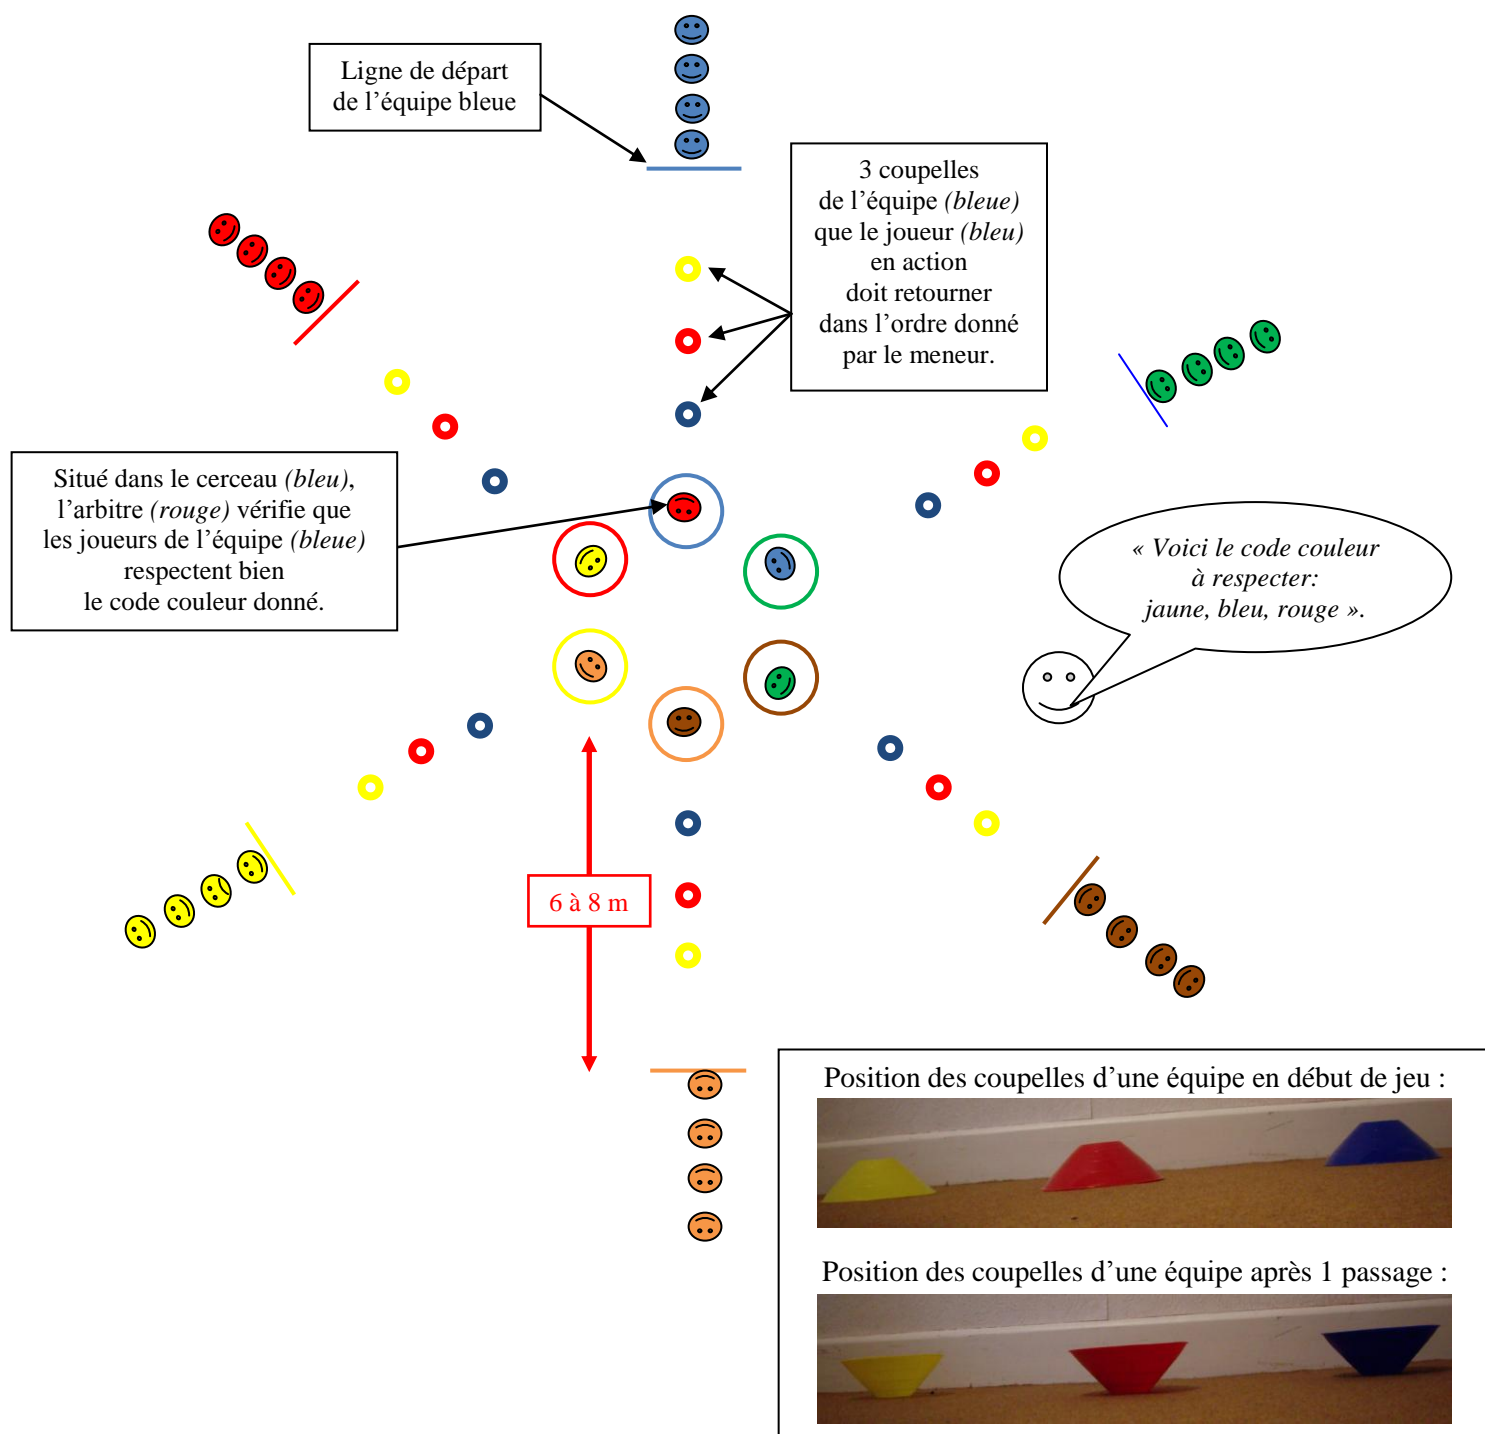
Ligne de départ de l'équipe bleue

3 coupelles de l'équipe *(bleue)* que le joueur *(bleu)* en action doit retourner dans l'ordre donné par le meneur.

Situé dans le cerceau *(bleu)*, l'arbitre *(rouge)* vérifie que les joueurs de l'équipe *(bleue)* respectent bien le code couleur donné.

« Voici le code couleur à respecter: jaune, bleu, rouge ».

6 à 8 m

Position des coupelles d'une équipe en début de jeu :

Position des coupelles d'une équipe après 1 passage :